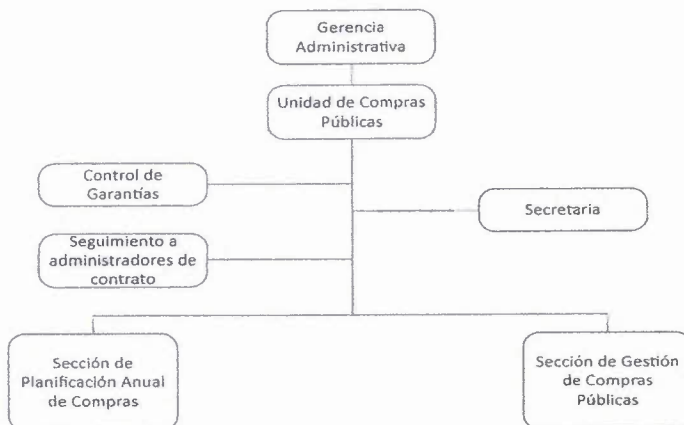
Gerencia Administrativa

Unidad de Compras Públicas

Control de Garantías

Secretaria

Seguimiento a administradores de contrato

Sección de Planificación Anual de Compras

Sección de Gestión de Compras Públicas